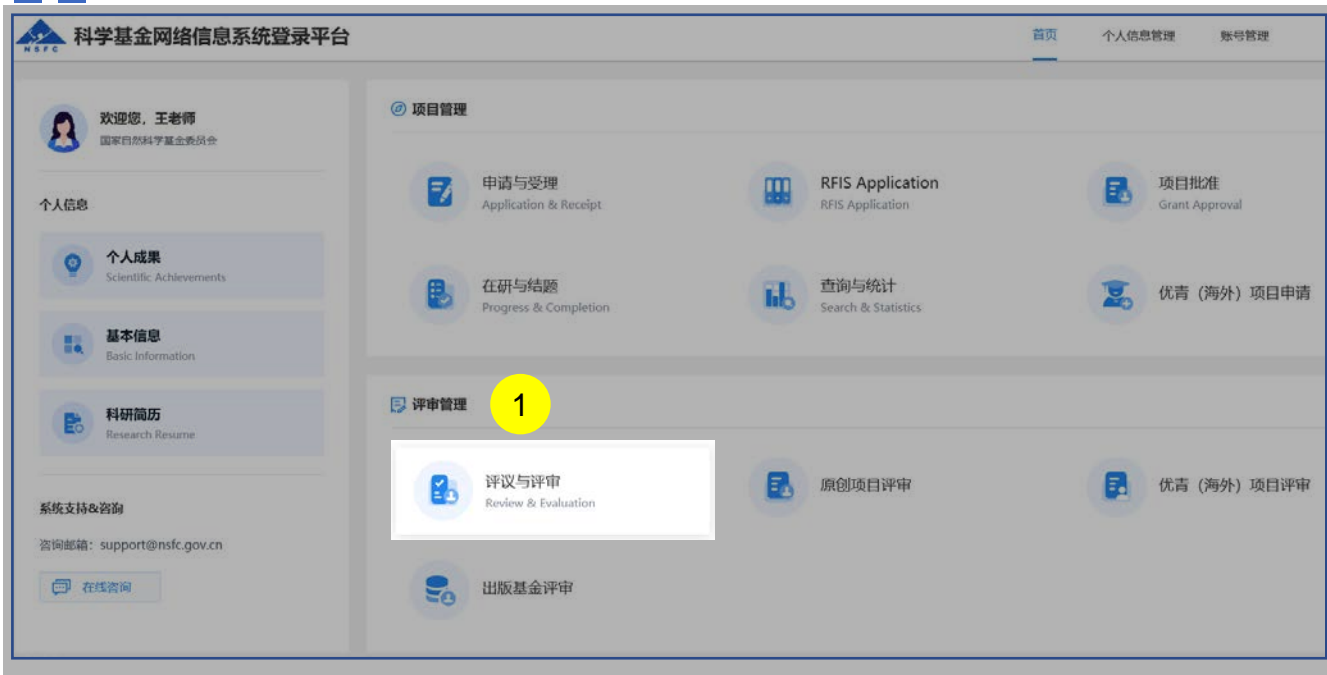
NSFC 科学基金网络信息系统登录平台

首页 个人信息管理 账号管理

欢迎您，王老师
国家自然科学基金委员会

个人信息

个人成果
Scientific Achievements

基本信息
Basic Information

科研简历
Research Resume

系统支持&咨询
咨询邮箱：support@nsfc.gov.cn
在线咨询

项目管理

申请与受理
Application & Receipt

RFIS Application
RFIS Application

项目批准
Grant Approval

在研与结题
Progress & Completion

查询与统计
Search & Statistics

优青（海外）项目申请

评审管理

1

评议与评审
Review & Evaluation

原创项目评审

优青（海外）项目评审

出版基金评审